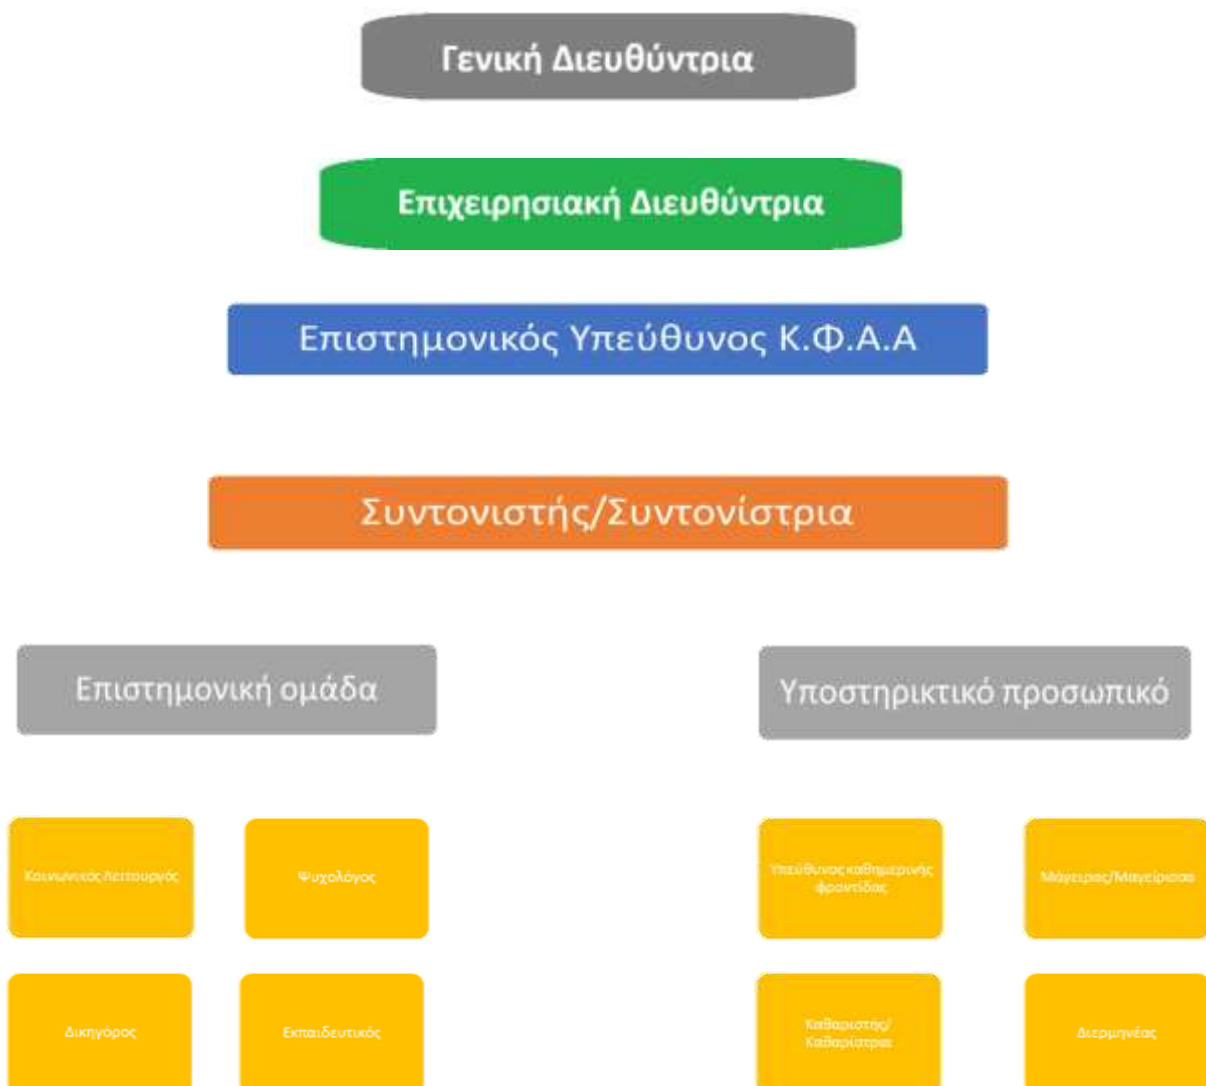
Γενική Διευθύντρια

Επιχειρησιακή Διευθύντρια

Επιστημονικός Υπεύθυνος Κ.Φ.Α.Α

Συντονιστής/Συντονίστρια

Επιστημονική ομάδα

Υποστηρικτικό προσωπικό

Κοινωνικός Λειτουργός

Ψυχολόγος

Υπεύθυνος καθημερινής φροντίδας

Μάγειρας/Μαγείρισσα

Δικηγόρος

Εκπαιδευτικός

Καθαριστής/ Καθαρίστρια

Διερμηνέας